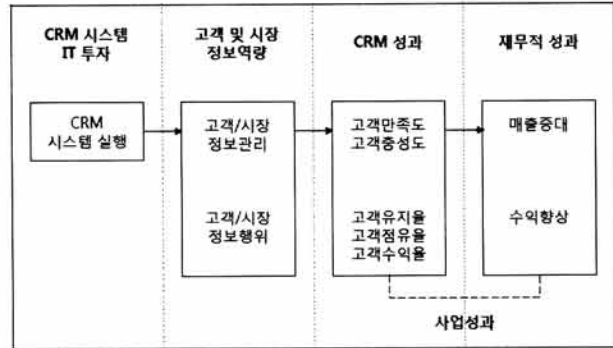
CRM 시스템 IT 투자

고객 및 시장 정보역량

CRM 성과

재무적 성과

CRM 시스템 실행

고객/시장 정보관리

고객/시장 정보행위

고객만족도
고객충성도

고객유지율
고객점유율
고객수익율

매출증대

수익향상

사업성과